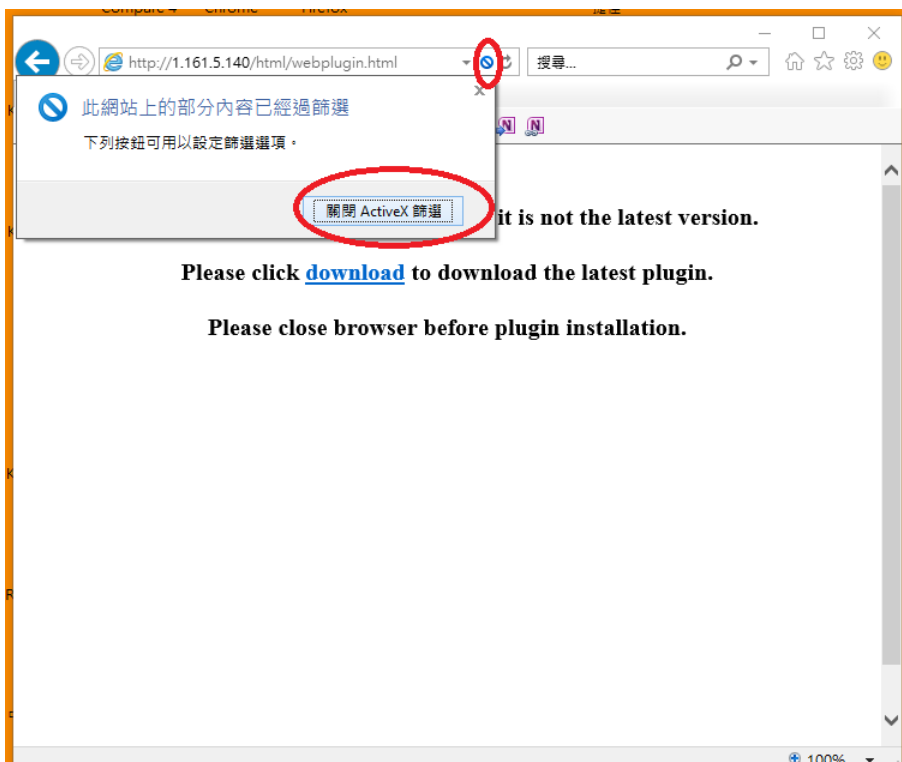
http://1.161.5.140/html/webplugin.html

搜尋...

此網站上的部分內容已經過篩選

下列按鈕可用以設定篩選選項。

關閉 ActiveX 篩選

it is not the latest version.

Please click download to download the latest plugin.

Please close browser before plugin installation.

100%